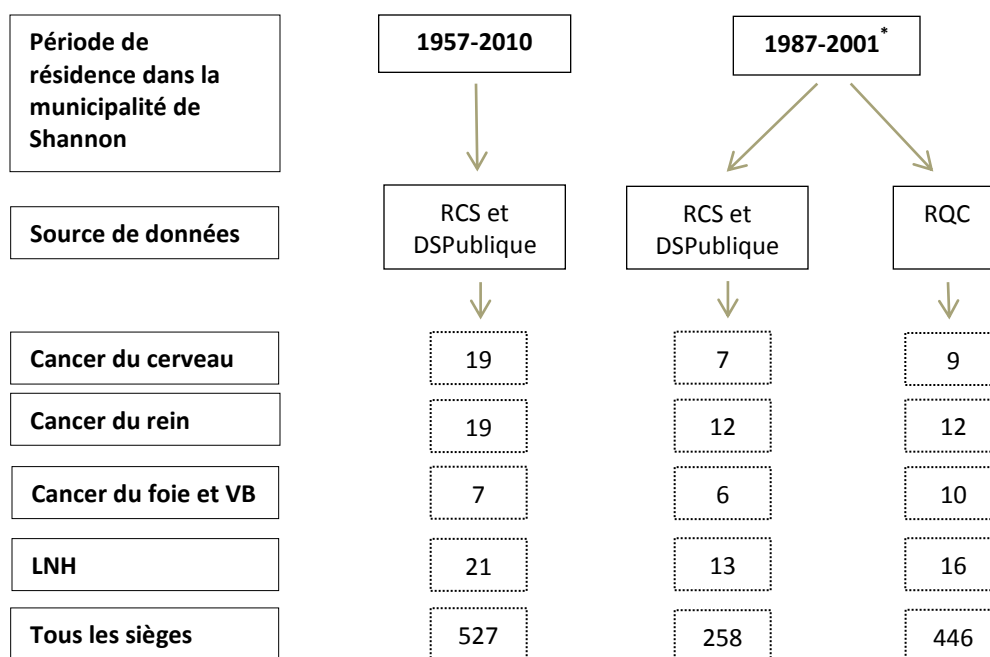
| Période de résidence dans la municipalité de Shannon | 1957-2010 | 1987-2001* | |
|---|---|---|---|
| Source de données | RCS et DSPublique | RCS et DSPublique | RQC |
| Cancer du cerveau | 19 | 7 | 9 |
| Cancer du rein | 19 | 12 | 12 |
| Cancer du foie et VB | 7 | 6 | 10 |
| LNH | 21 | 13 | 16 |
| Tous les sièges | 527 | 258 | 446 |